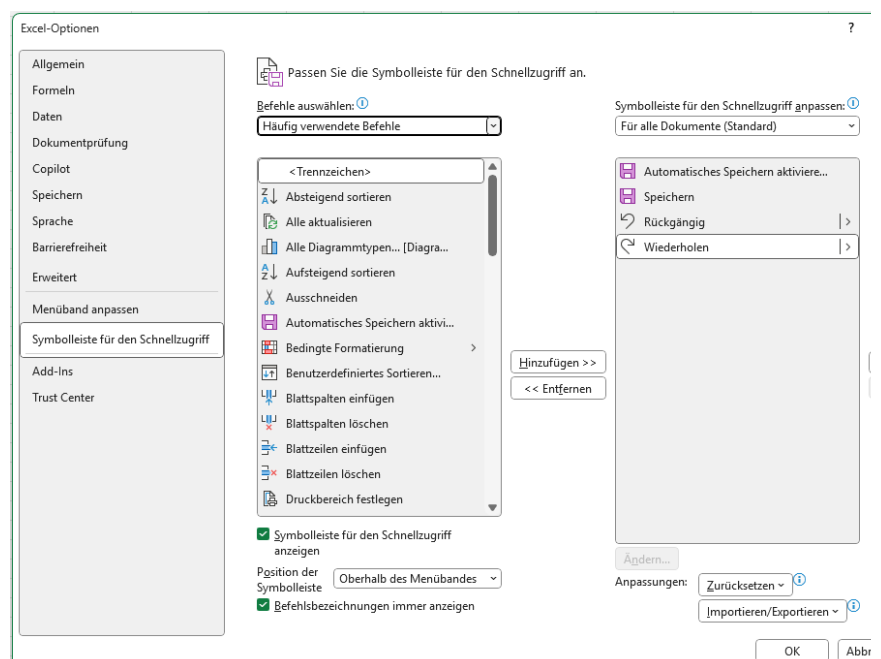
Excel-Optionen

?

Allgemein
Formeln
Daten
Dokumentprüfung
Copilot
Speichern
Sprache
Barrierefreiheit
Erweitert
Menüband anpassen
Symbolleiste für den Schnellzugriff
Add-Ins
Trust Center

Passen Sie die Symbolleiste für den Schnellzugriff an.

Befehle auswählen: ⓘ
Häufig verwendete Befehle

<Trennzeichen>
Absteigend sortieren
Alle aktualisieren
Alle Diagrammtypen... [Diagra...
Aufsteigend sortieren
Ausschneiden
Automatisches Speichern aktivi...
Bedingte Formatierung
Benutzerdefiniertes Sortieren...
Blattspalten einfügen
Blattspalten löschen
Blattzeilen einfügen
Blattzeilen löschen
Druckbereich festlegen

Hinzufügen >>
<< Entfernen

Symbolleiste für den Schnellzugriff anpassen: ⓘ
Für alle Dokumente (Standard)

Automatisches Speichern aktiviere...
Speichern
Rückgängig
Wiederholen

Symbolleiste für den Schnellzugriff anzeigen

Position der Symbolleiste
Oberhalb des Menübandes

Befehlsbezeichnungen immer anzeigen

Ändern...

Anpassungen: Zurücksetzen ⓘ
Importieren/Exportieren ⓘ

OK
Abbr